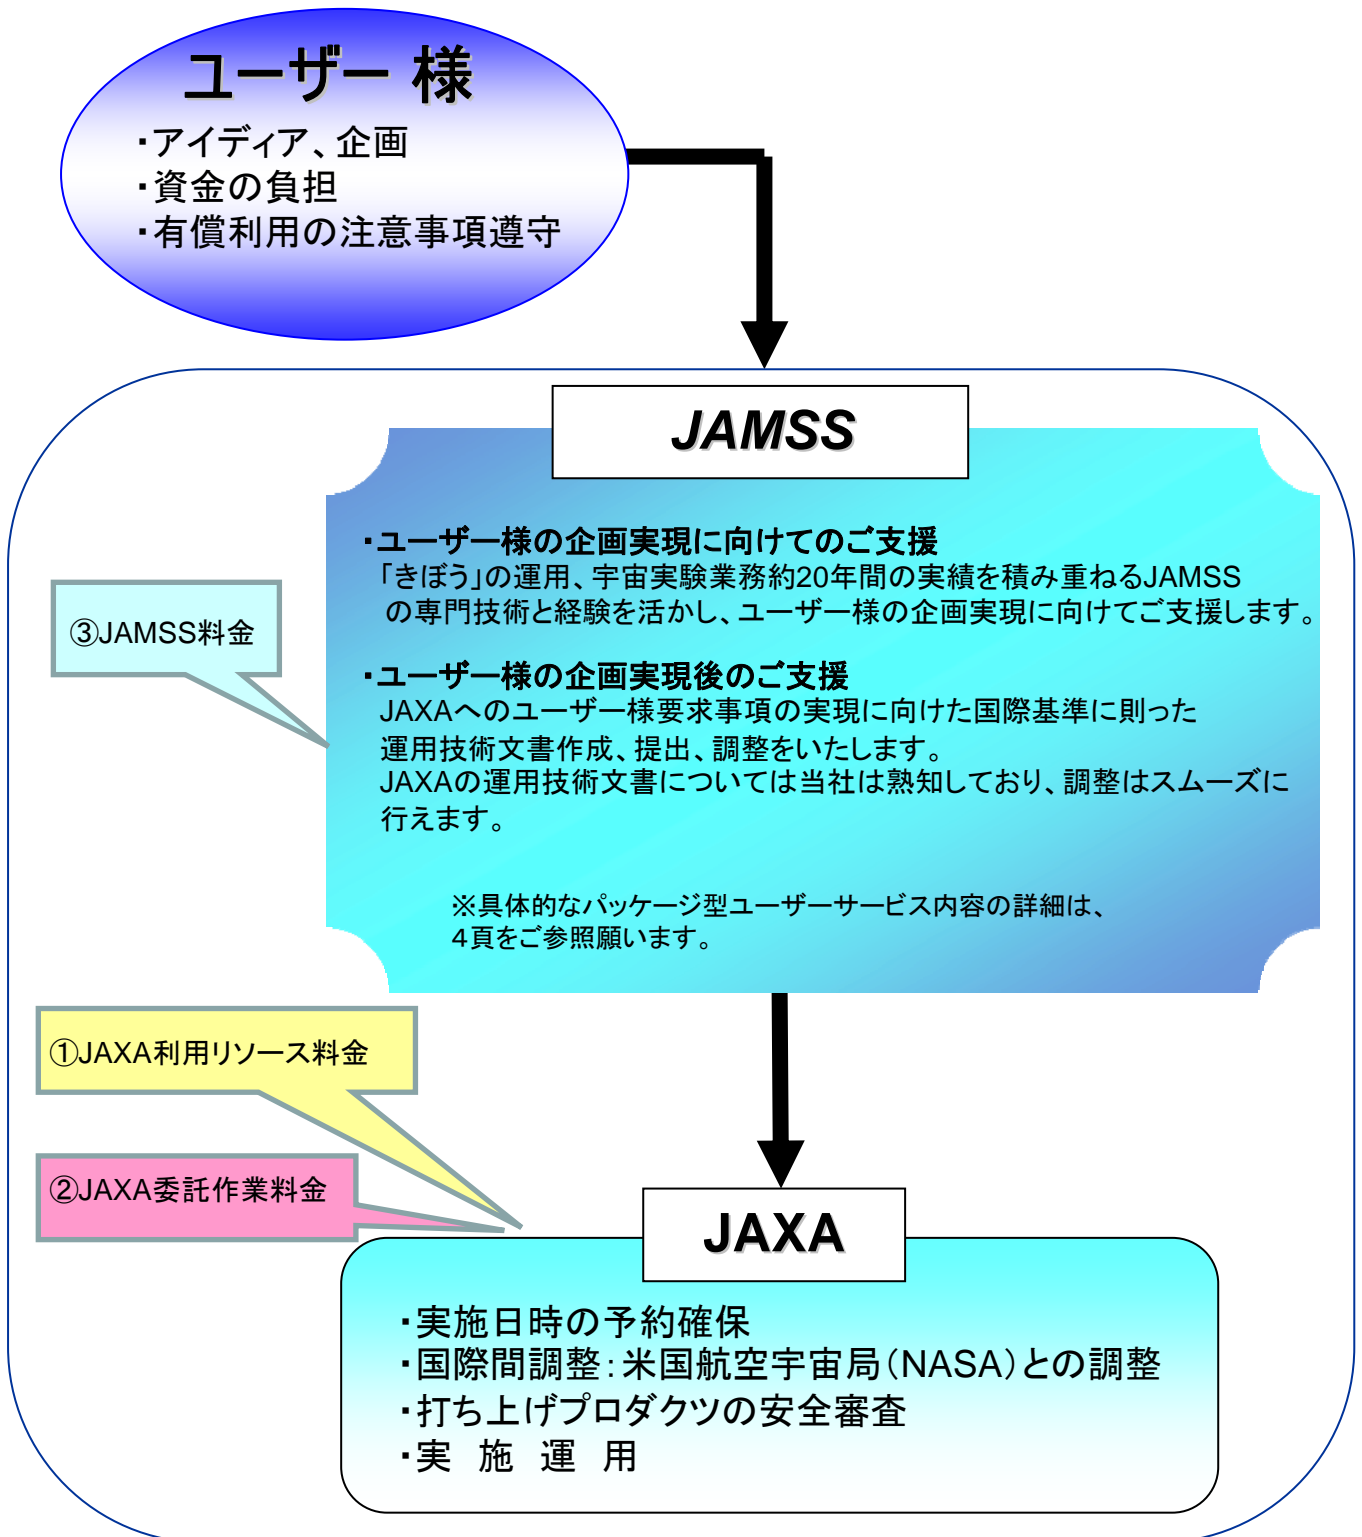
ユーザー 様

・アイディア、企画
・資金の負担
・有償利用の注意事項遵守

JAMSS

③JAMSS料金

・ユーザー様の企画実現に向けてのご支援
「きぼう」の運用、宇宙実験業務約20年間の実績を積み重ねるJAMSSの専門技術と経験を活かし、ユーザー様の企画実現に向けてご支援します。

・ユーザー様の企画実現後のご支援
JAXAへのユーザー様要求事項の実現に向けた国際基準に則った運用技術文書作成、提出、調整をいたします。
JAXAの運用技術文書については当社は熟知しており、調整はスムーズに行えます。

※具体的なパッケージ型ユーザーサービス内容の詳細は、4頁をご参照願います。

①JAXA利用リソース料金

②JAXA委託作業料金

JAXA

・実施日時の予約確保
・国際間調整：米国航空宇宙局（NASA）との調整
・打ち上げプロダクツの安全審査
・実 施 運 用